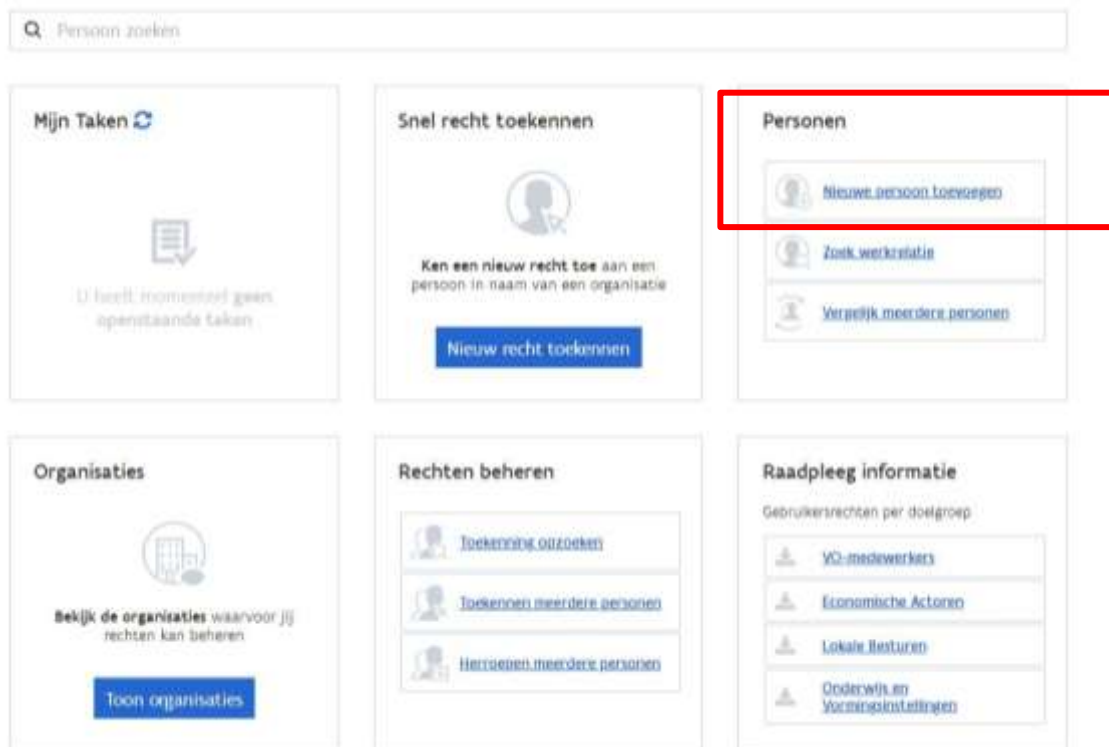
Persoon zoeken

Mijn Taken

U heeft momenteel geen openstaande taken

Snel recht toekennen

Ken een nieuw recht toe aan een persoon in naam van een organisatie

Nieuw recht toekennen

Personen

Nieuwe persoon toevoegen

Zoek werkrelatie

Vergelijk meerdere personen

Organisaties

Bekijk de organisaties waarvoor jij rechten kan beheren

Toon organisaties

Rechten beheren

Toekenning opzoeken

Toekennen meerdere personen

Herroepen meerdere personen

Raadpleeg informatie

Gebruikersrechten per doelgroep

VO-medewerkers

Economische Actoren

Lokale Besturen

Onderwijs en Vormingsinstellingen